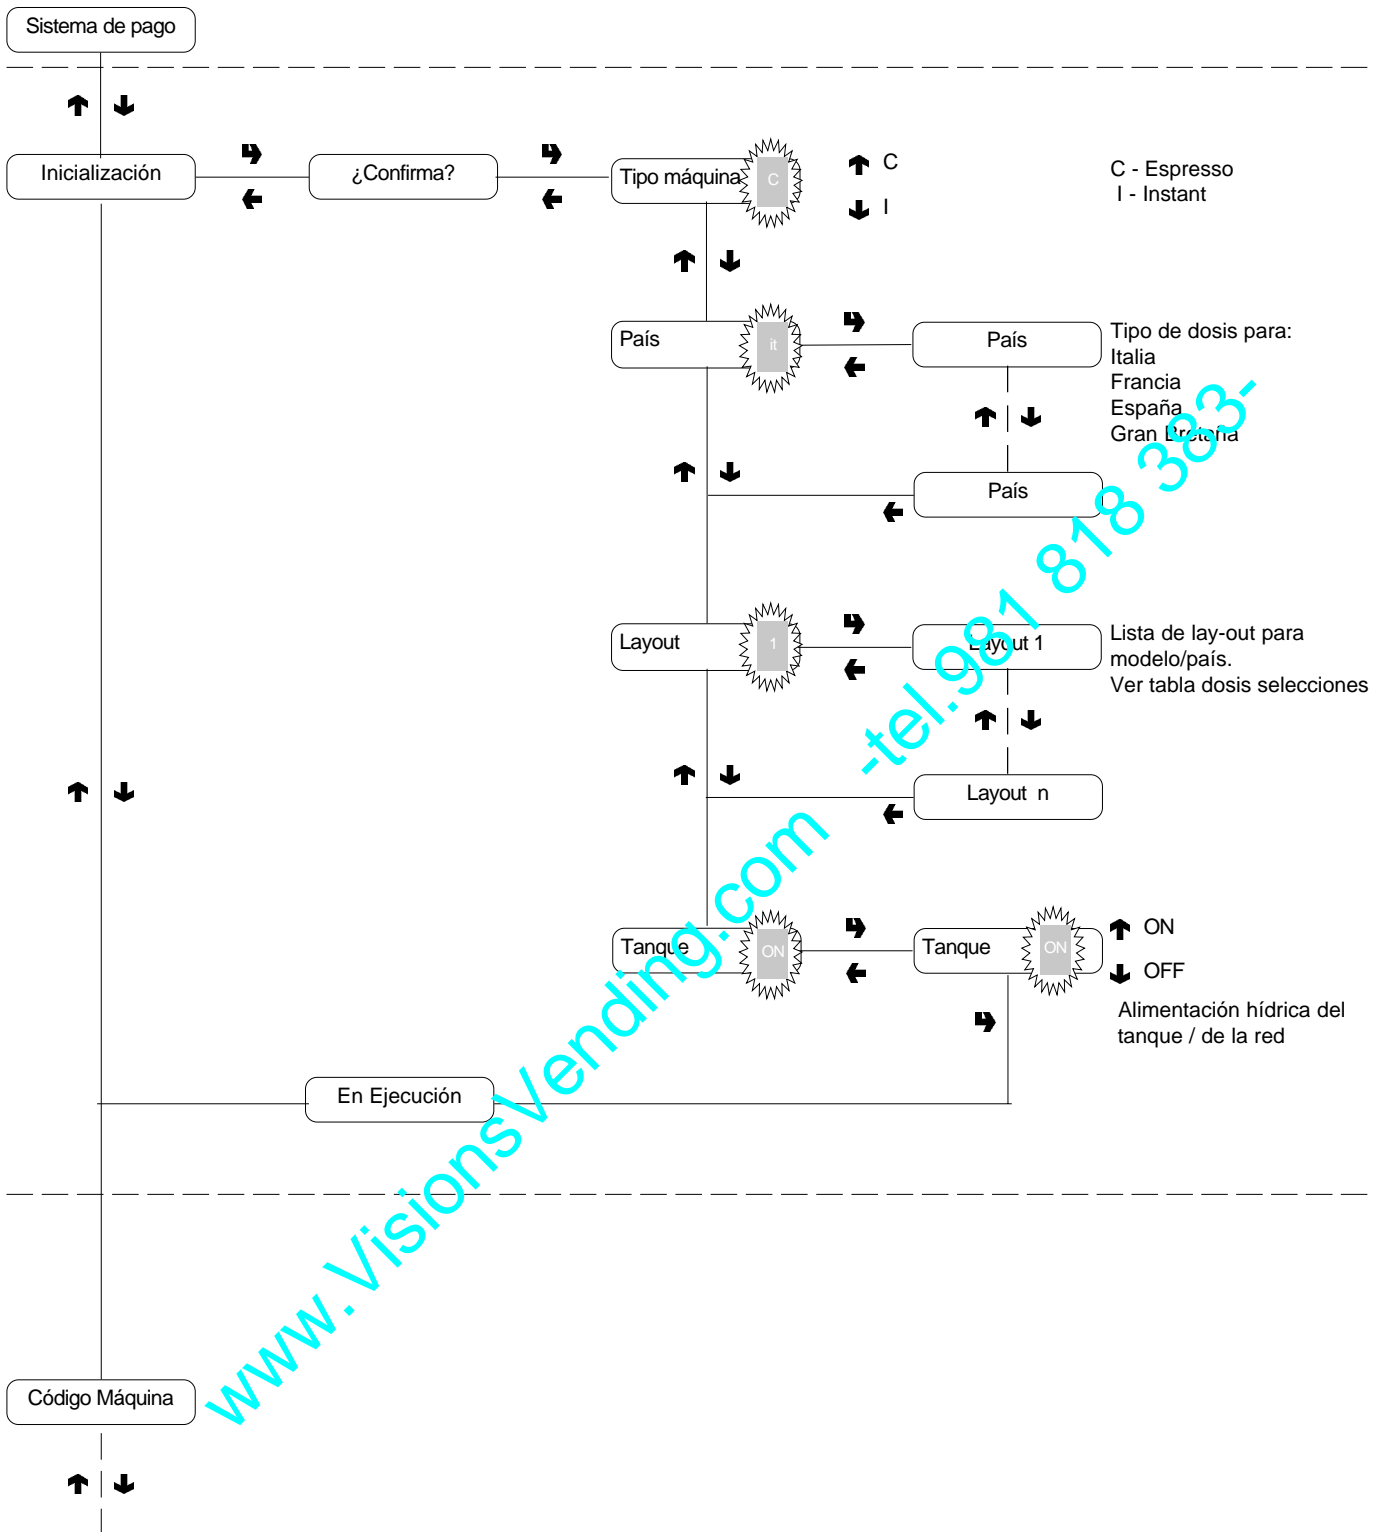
Sistema de pago

Inicialización

¿Confirma?

Tipo máquina C

C

I

C - Espresso
I - Instant

País it

País

Tipo de dosis para:
Italia
Francia
España
Gran Bretaña

País

Layout 1

Layout 1

Lista de lay-out para modelo/país.
Ver tabla dosis selecciones

Layout n

Tanque ON

Tanque ON

ON

OFF

Alimentación hídrica del tanque / de la red

En Ejecución

Código Máquina

www.VisionsVending.com -tel.981 818 383-